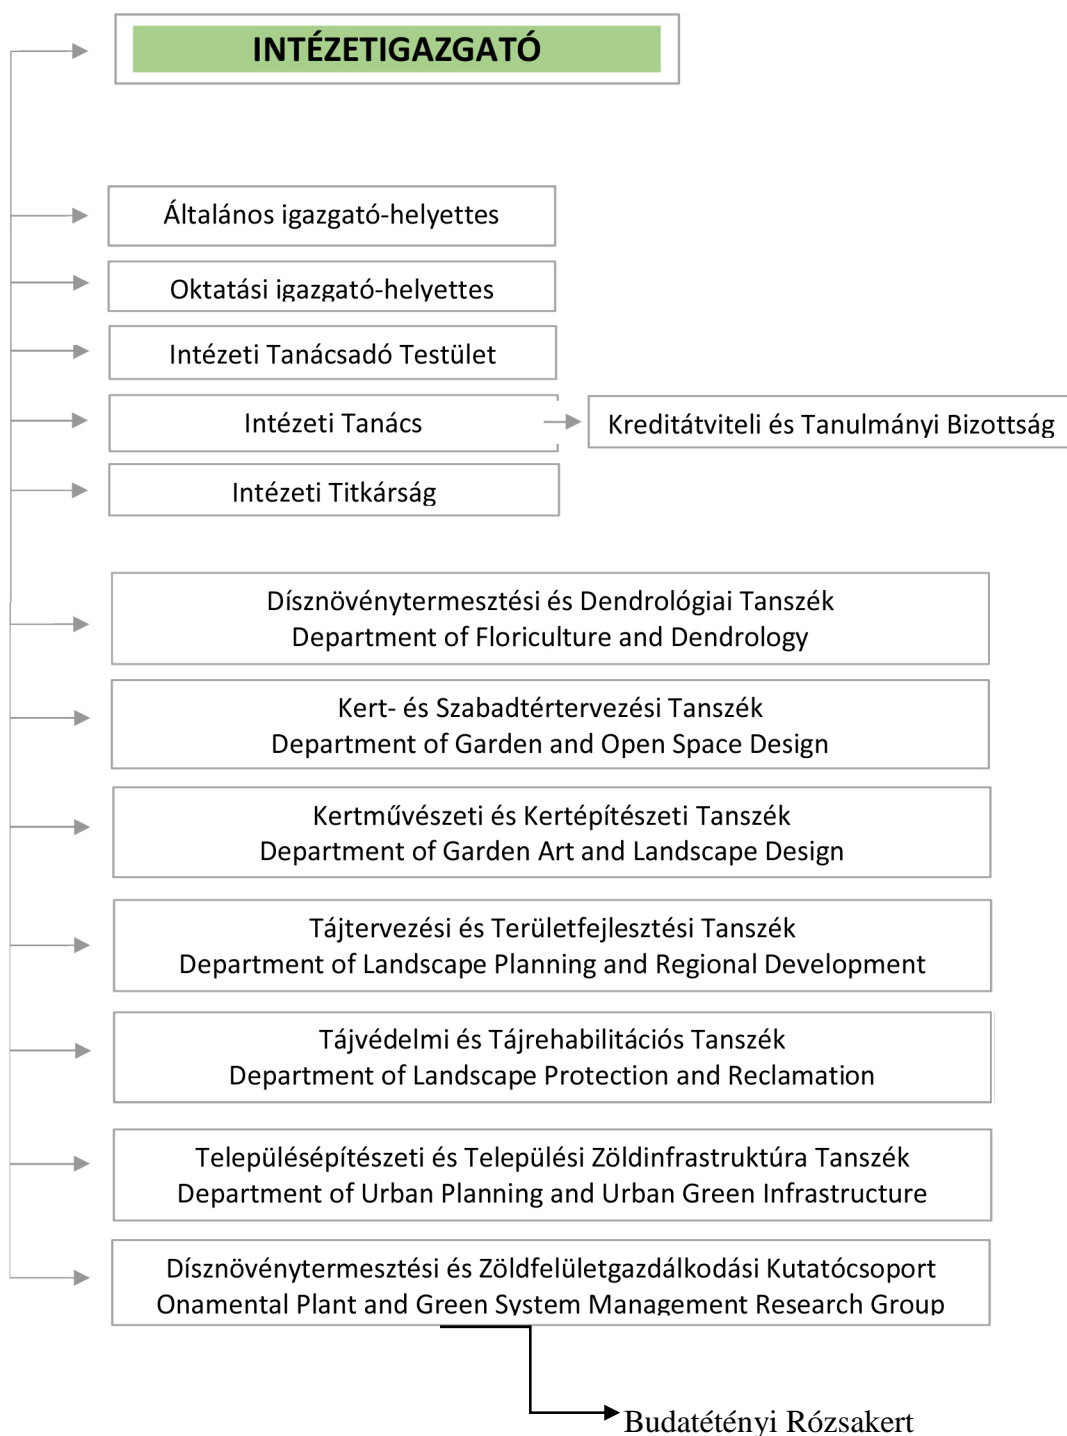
INTÉZETIGAZGATÓ

Általános igazgató-helyettes

Oktatási igazgató-helyettes

Intézeti Tanácsadó Testület

Intézeti Tanács

Kreditátviteli és Tanulmányi Bizottság

Intézeti Titkárság

Dísznövénytermesztési és Dendrológiai Tanszék
Department of Floriculture and Dendrology

Kert- és Szabadtértervezési Tanszék
Department of Garden and Open Space Design

Kertművészeti és Kertépítészeti Tanszék
Department of Garden Art and Landscape Design

Tájtervezési és Területfejlesztési Tanszék
Department of Landscape Planning and Regional Development

Tájvédelmi és Tájrehabilitációs Tanszék
Department of Landscape Protection and Reclamation

Településépítészeti és Települési Zöldinfrastruktúra Tanszék
Department of Urban Planning and Urban Green Infrastructure

Dísznövénytermesztési és Zöldfelületgazdálkodási Kutatócsoport
Onamental Plant and Green System Management Research Group

Budatétényi Rózsakert